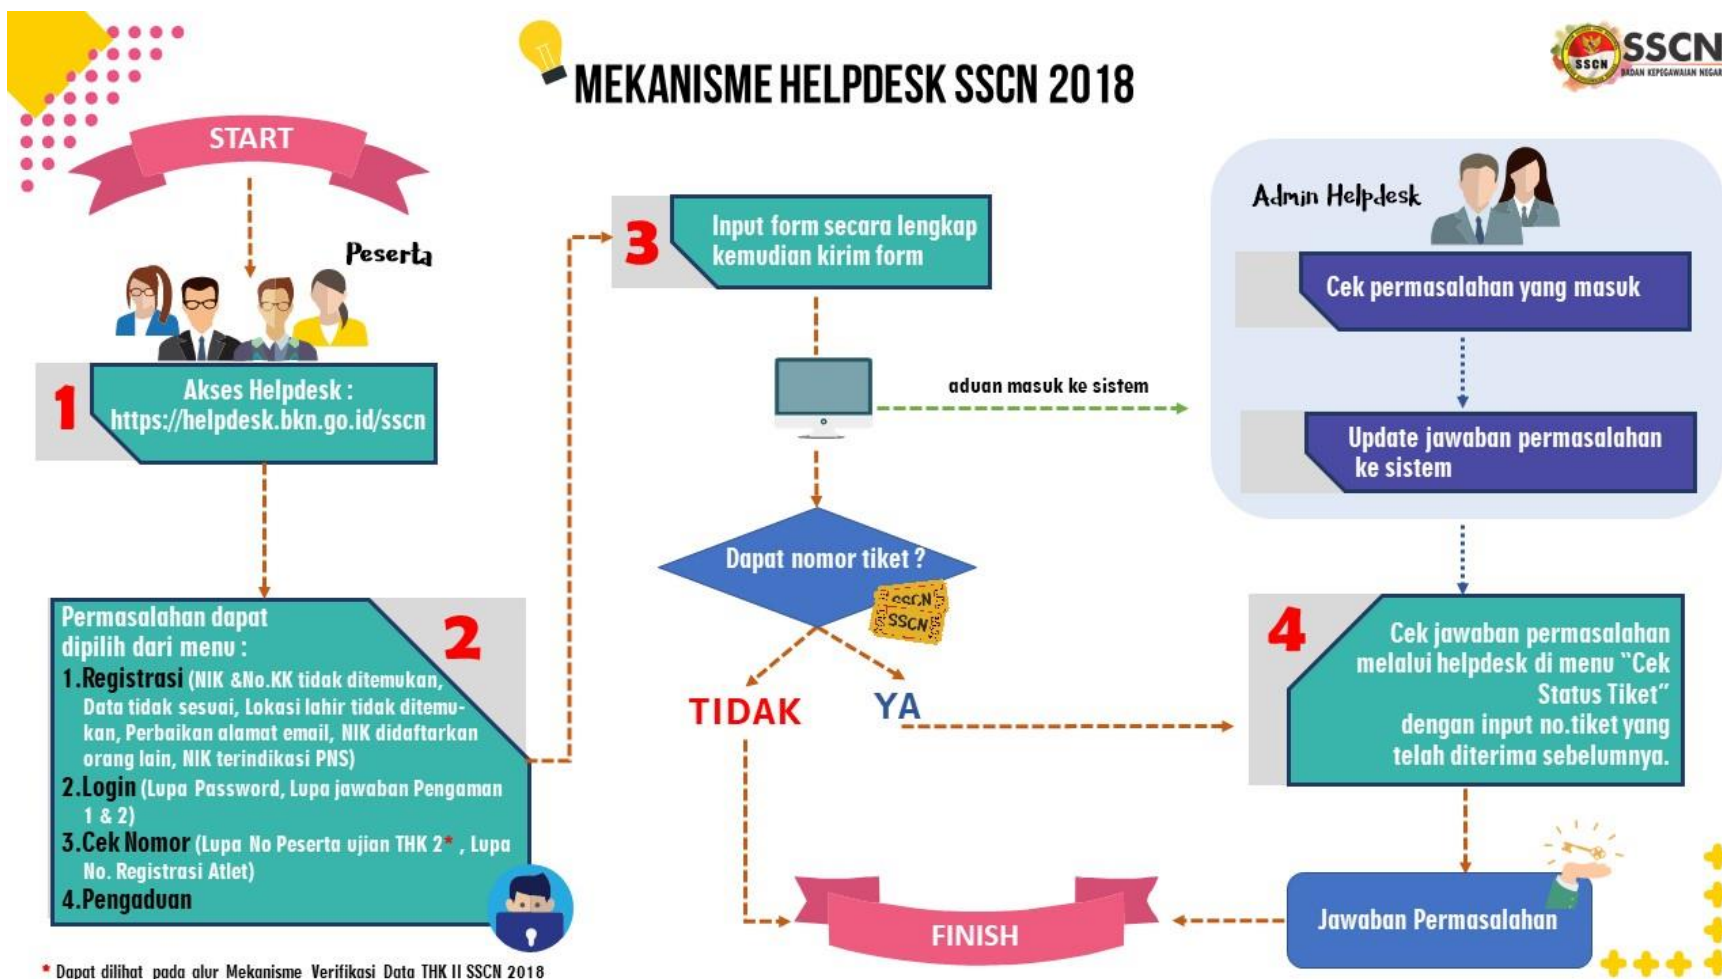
MEKANISME HELPDESK SSCN 2018

SSCN
SSCN
BADAN KEPEGAWAIAN NEGARA

START

Peserta

1
Akses Helpdesk : https://helpdesk.bkn.go.id/sscn

2
Permasalahan dapat dipilih dari menu :
1.Registrasi (NIK &No.KK tidak ditemukan, Data tidak sesuai, Lokasi lahir tidak ditemukan, Perbaikan alamat email, NIK didaftarkan orang lain, NIK terindikasi PNS)
2.Login (Lupa Password, Lupa jawaban Pengaman 1 & 2)
3.Cek Nomor (Lupa No Peserta ujian THK 2*, Lupa No. Registrasi Atlet)
4.Pengaduan

* Dapat dilihat pada alur Mekanisme Verifikasi Data THK II SSCN 2018

3
Input form secara lengkap kemudian kirim form

aduan masuk ke sistem

Dapat nomor tiket ?

SSCN
SSCN

TIDAK

YA

FINISH

Admin Helpdesk

Cek permasalahan yang masuk

Update jawaban permasalahan ke sistem

4
Cek jawaban permasalahan melalui helpdesk di menu "Cek Status Tiket" dengan input no.tiket yang telah diterima sebelumnya.

Jawaban Permasalahan